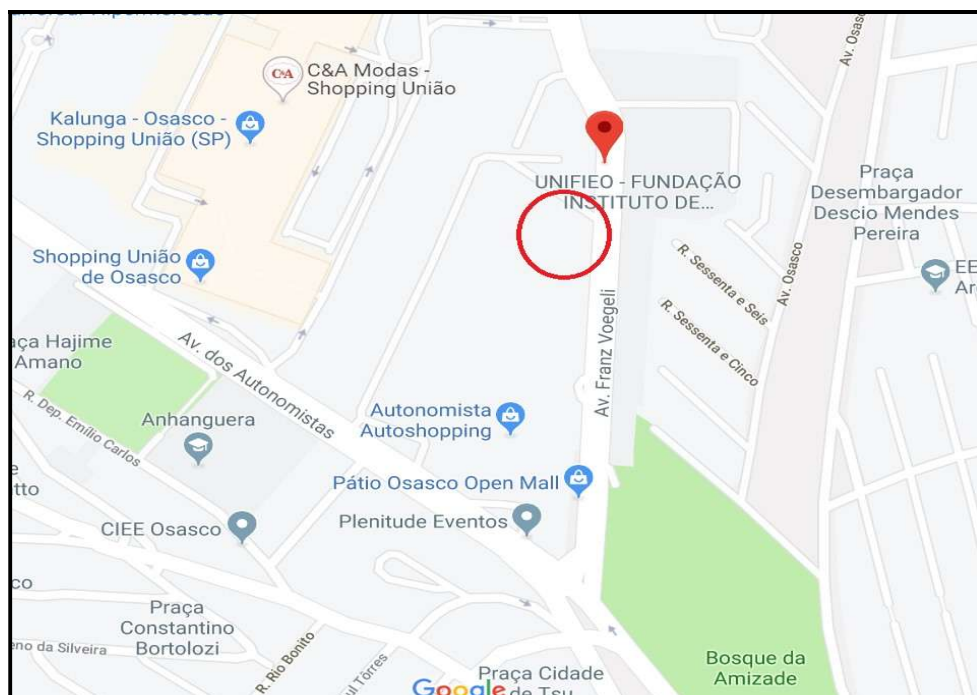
C&A
C&A Modas - Shopping União

Kalunga - Osasco - Shopping União (SP)

UNIFIEO - FUNDAÇÃO INSTITUTO DE...

Av. Osasco

Praça Desembargador Descio Mendes Pereira

Shopping União de Osasco

R. Sessenta e Seis

Av. Osasco

EE
Ar

R. Sessenta e Cinco

aça Hajime Amano

Av. dos Autonomistas

Av. Franz Voegeli

R. Dep. Emílio Carlos

Anhanguera

Autonomista Autoshopping

e
tto

Pátio Osasco Open Mall

CIEE Osasco

Plenitude Eventos

co

Praça Constantino Bortolozi

eno da Silveira

R. Rio Bonito

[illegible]ul Tôrres

Praça Cidade de Tsu

Google

Bosque da Amizade